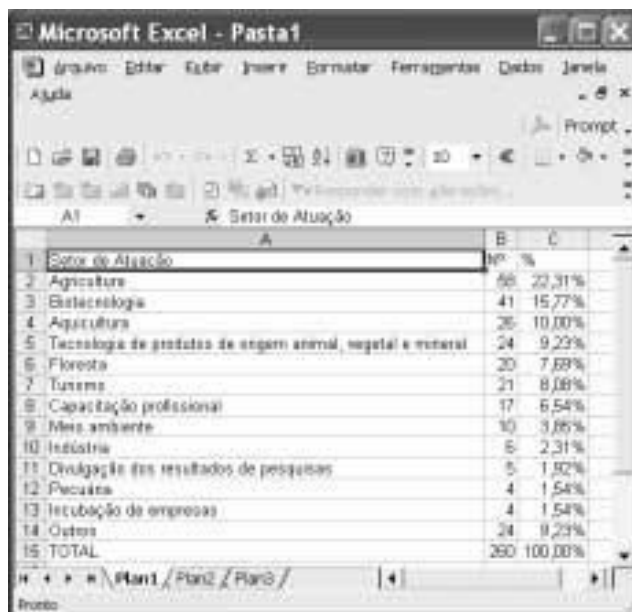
Microsoft Excel - Pasta1

Arquivo Editar Exibir Inserir Formatar Ferramentas Dados Janela Ajuda

Prompt

10

A1 Setor de Atuação

|  | A | B | C |
|---|---|---|---|
| 1 | Setor de Atuação | Nº | % |
| 2 | Agricultura | 58 | 22,31% |
| 3 | Biotecnologia | 41 | 15,77% |
| 4 | Aquicultura | 26 | 10,00% |
| 5 | Tecnologia de produtos de origem animal, vegetal e mineral | 24 | 9,23% |
| 6 | Floresta | 20 | 7,69% |
| 7 | Turismo | 21 | 8,08% |
| 8 | Capacitação profissional | 17 | 6,54% |
| 9 | Meio ambiente | 10 | 3,85% |
| 10 | Indústria | 6 | 2,31% |
| 11 | Divulgação dos resultados de pesquisas | 5 | 1,92% |
| 12 | Pecuária | 4 | 1,54% |
| 13 | Incubação de empresas | 4 | 1,54% |
| 14 | Outros | 24 | 9,23% |
| 15 | TOTAL | 260 | 100,00% |

Plan1 Plan2 Plan3

Pronto